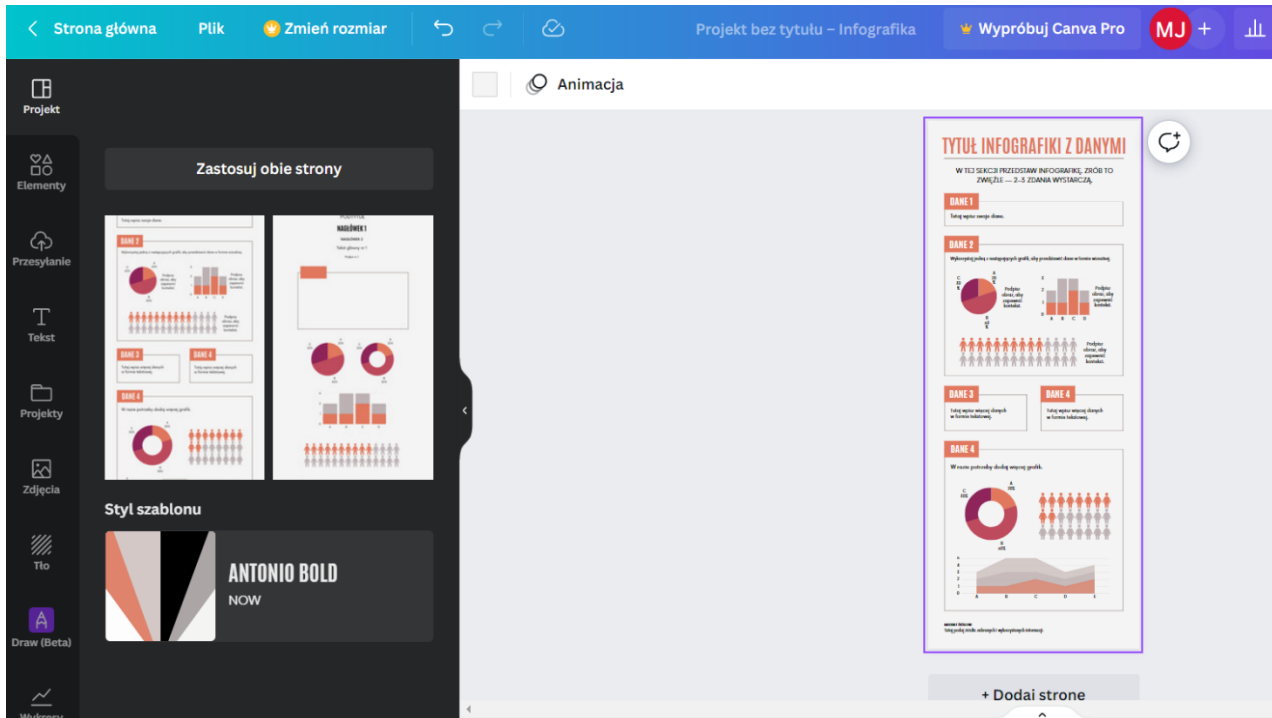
Strona główna Plik Zmień rozmiar Projekt bez tytułu – Infografika Wypróbuj Canva Pro MJ +

Projekt
Elementy
Przesyłanie
Tekst
Projekty
Zdjęcia
Tło
Draw (Beta)
Wykresy

Zastosuj obie strony

DANE 2
DANE 3
DANE 4
DANE 4

NAGŁÓWEK 1

Styl szablonu

ANTONIO BOLD
NOW

Animacja

TYTUŁ INFOGRAFIKI Z DANYMI

W TEJ SEKCJI PRZEDSTAW INFOGRAFIKĘ. ZRÓB TO ZWIĘŹLE — 2–3 ZDANIA WYSTARCZĄ.

DANE 1
Tutaj wpisz swoje dane.

DANE 2
Wykorzystaj jedną z następujących grafik, aby przedstawić dane w formie wizualnej.

DANE 3
Tutaj wpisz więcej danych w formie tekstowej.

DANE 4
Tutaj wpisz więcej danych w formie tekstowej.

DANE 4
W razie potrzeby dodaj więcej grafik.

+ Dodaj stronę